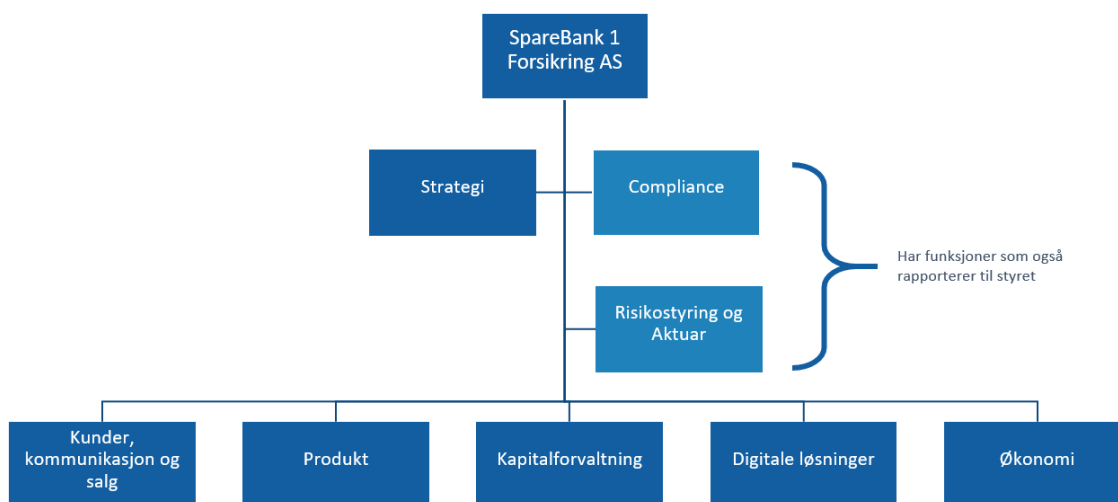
SpareBank 1 Forsikring AS

Strategi

Compliance

Risikostyring og Aktuar

Har funksjoner som også rapporterer til styret

Kunder, kommunikasjon og salg

Produkt

Kapitalforvaltning

Digitale løsninger

Økonomi